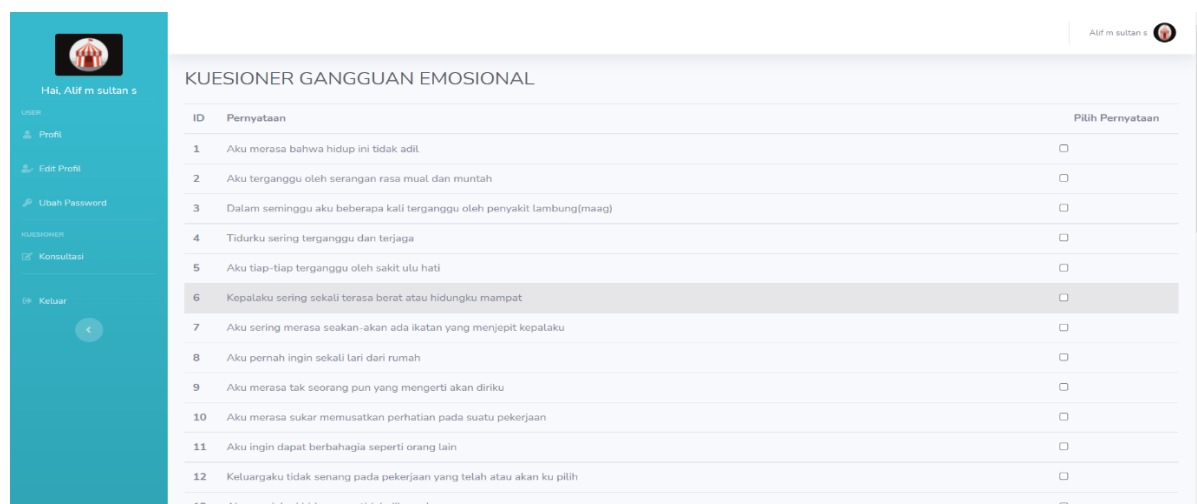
Hai, Alif m sultan s

USER

Profil

Edit Profil

Ubah Password

KUESIONER

Konsultasi

Keluar

Alif m sultan s

KUESIONER GANGGUAN EMOSIONAL

| ID | Pernyataan | Pilih Pernyataan |
|---|---|---|
| 1 | Aku merasa bahwa hidup ini tidak adil | |
| 2 | Aku terganggu oleh serangan rasa mual dan muntah | |
| 3 | Dalam seminggu aku beberapa kali terganggu oleh penyakit lambung(maag) | |
| 4 | Tidurku sering terganggu dan terjaga | |
| 5 | Aku tiap-tiap terganggu oleh sakit ulu hati | |
| 6 | Kepalaku sering sekali terasa berat atau hidungku mampat | |
| 7 | Aku sering merasa seakan-akan ada ikatan yang menjepit kepalaku | |
| 8 | Aku pernah ingin sekali lari dari rumah | |
| 9 | Aku merasa tak seorang pun yang mengerti akan diriku | |
| 10 | Aku merasa sukar memusatkan perhatian pada suatu pekerjaan | |
| 11 | Aku ingin dapat berbahagia seperti orang lain | |
| 12 | Keluargaku tidak senang pada pekerjaan yang telah atau akan ku pilih | |
| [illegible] | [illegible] | |